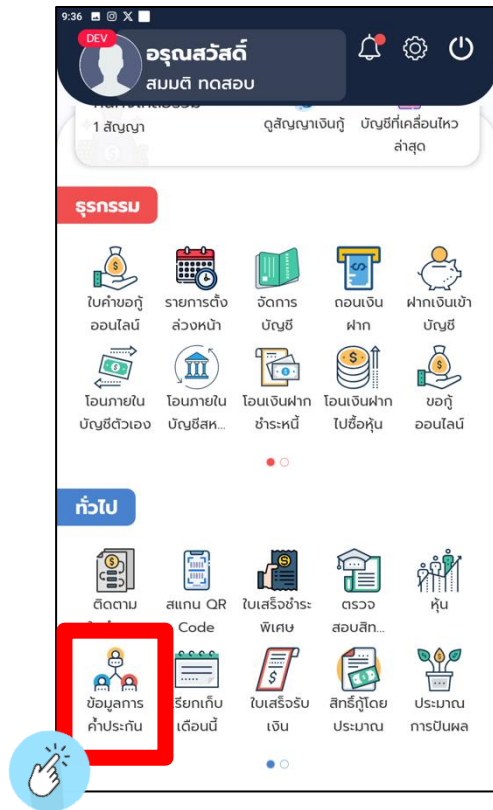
9:36

DEV
อรุณสวัสดิ์
สมมติ ทดสอบ

1 สัญญา
ดูสัญญาเงินกู้
บัญชีที่เคลื่อนไหวล่าสุด

ธุรกรรม

ใบคำขอกู้ออนไลน์
รายการตั้งล่วงหน้า
จัดการบัญชี
ถอนเงินฝาก
ฝากเงินเข้าบัญชี
โอนภายในบัญชีตัวเอง
โอนภายในบัญชีสห...
โอนเงินฝากชำระหนี้
โอนเงินฝากไปซื้อหุ้น
ขอกู้ออนไลน์

ทั่วไป

ติดตาม
สแกน QR Code
ใบเสร็จชำระพิเศษ
ตรวจสอบสิท...
หุ้น
ข้อมูลการค้ำประกัน
เรียกเก็บเดือนนี้
ใบเสร็จรับเงิน
สิทธิ์กู้โดยประมาณ
ประมาณการปันผล